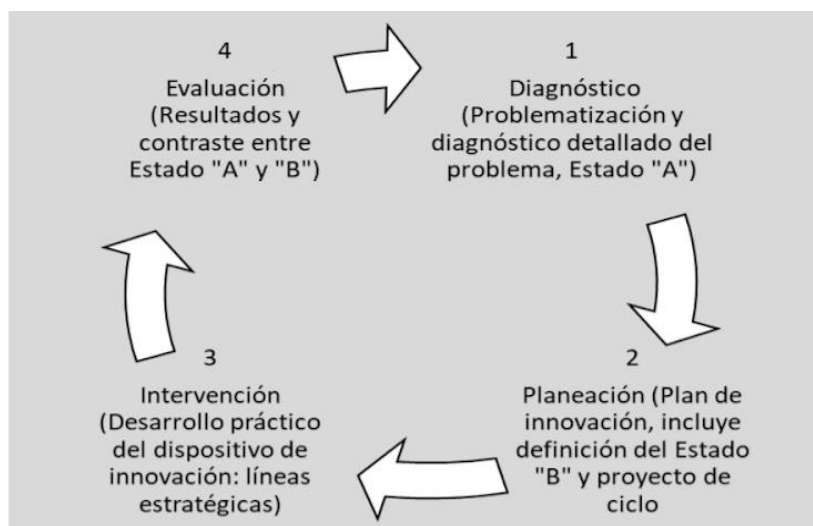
1
Diagnóstico
(Problematización y diagnóstico detallado del problema, Estado "A")

2
Planeación (Plan de innovación, incluye definición del Estado "B" y proyecto de ciclo

3
Intervención
(Desarrollo práctico del dispositivo de innovación: líneas estratégicas)

4
Evaluación
(Resultados y contraste entre Estado "A" y "B")